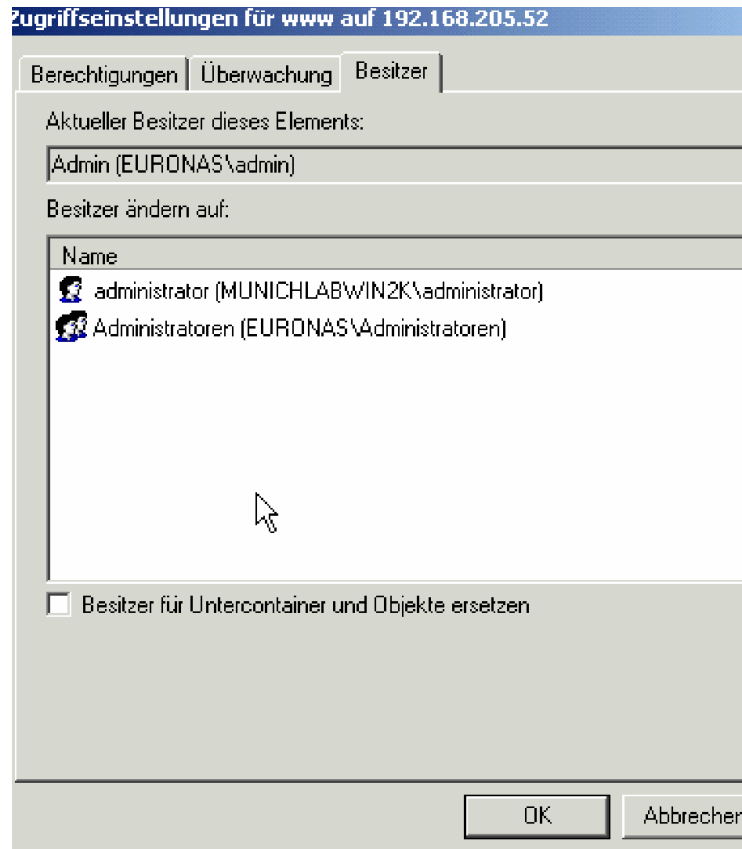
Zugriffseinstellungen für www auf 192.168.205.52

Berechtigungen | Überwachung | Besitzer

Aktueller Besitzer dieses Elements:

Admin (EURONAS\admin)

Besitzer ändern auf:

Name

administrator (MUNICHLABWIN2K\administrator)

Administratoren (EURONAS\Administratoren)

Besitzer für Untercontainer und Objekte ersetzen

OK

Abbrecher